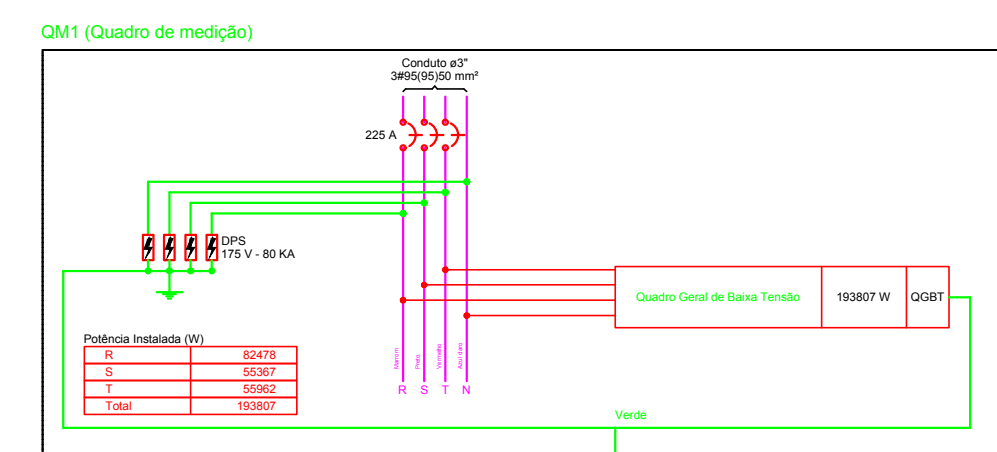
QM1 (Quadro de medição)

Conduto ø3"
3#95(95)50 mm²

225 A

DPS
175 V - 80 KA

Quadro Geral de Baixa Tensão | 193807 W | QGBT

Potência Instalada (W)

| R | 82478 |
|---|---|
| S | 55367 |
| T | 55962 |
| Total | 193807 |

Marrom Preto Vermelho Azul claro
R S T N

Verde